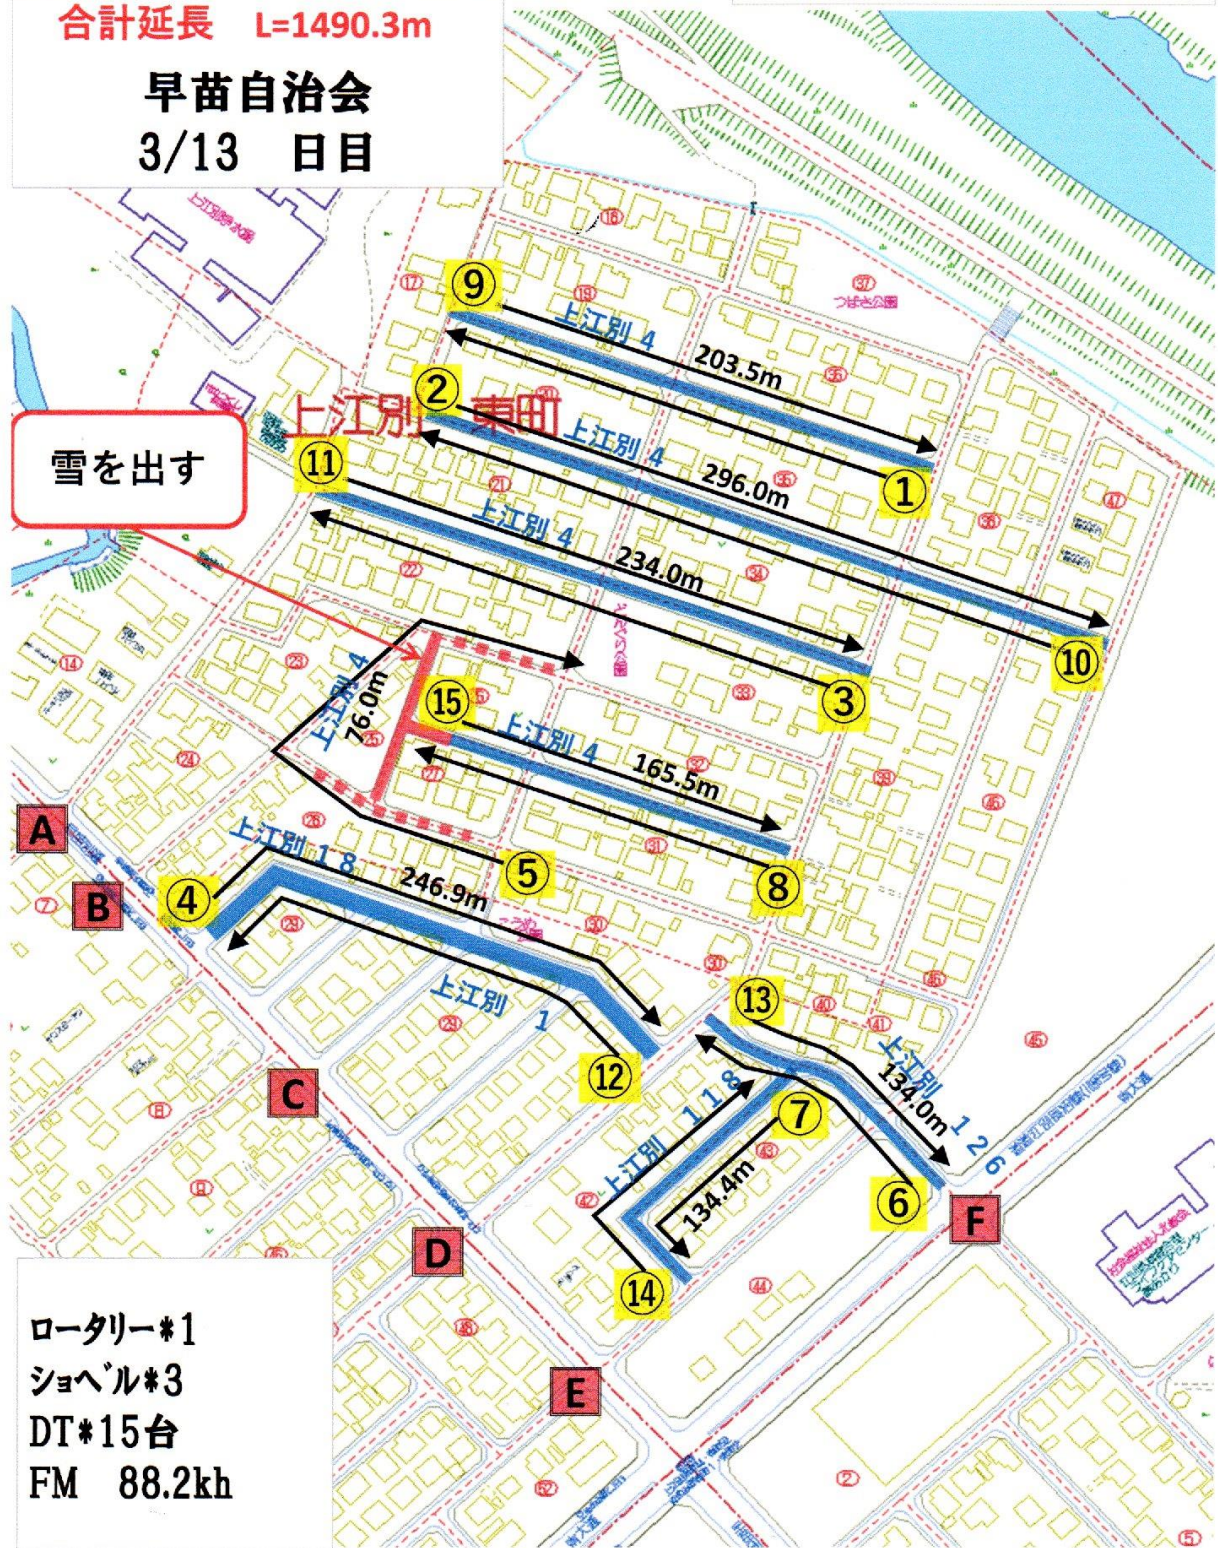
合計延長　L=1490.3m

早苗自治会

3/13　日目

雪を出す

上江別 東町

⑨ 上江別 4 203.5m ①

② 上江別 4 296.0m ⑩

⑪ 上江別 4 234.0m ③

上江別 4 76.0m

⑮ 上江別 4 165.5m ⑧

⑤

A

B

④ 上江別 1 8 246.9m ⑫

上江別 1

⑬ 上江別 1 2 6 134.0m ⑥

⑦ 上江別 1 1 8 134.4m ⑭

C

D

E

F

つばさ公園

ロータリー*1
ショベル*3
DT*15台
FM　88.2kh